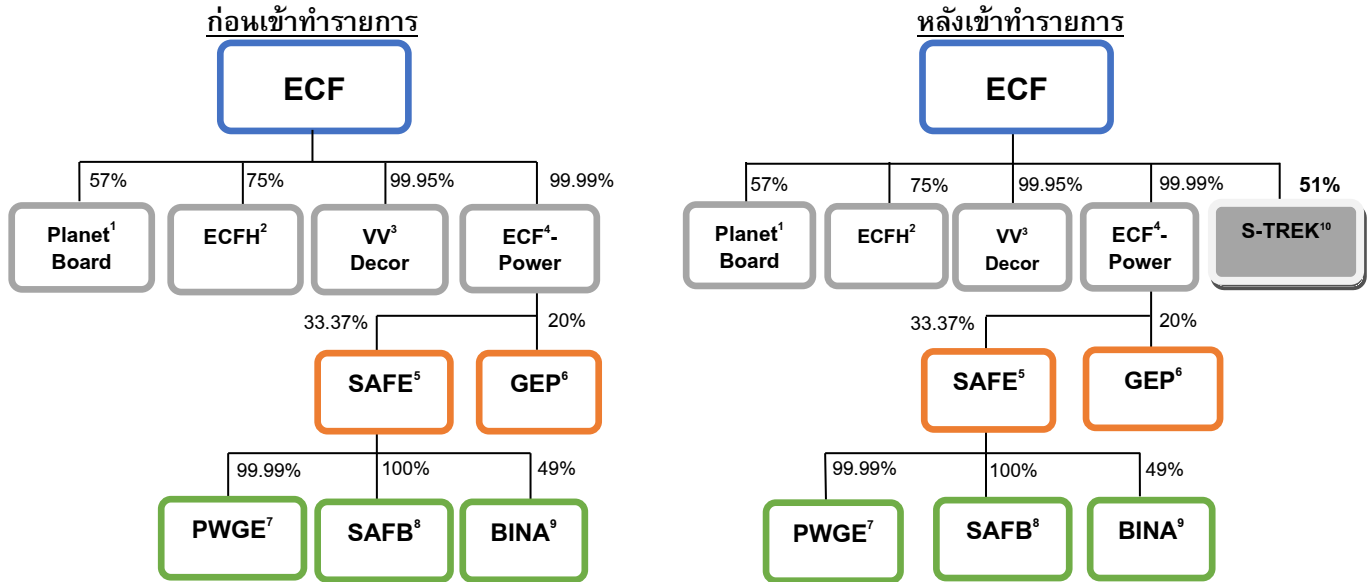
ก่อนเข้าทำรายการ

ECF

57%
75%
99.95%
99.99%

Planet$^1$ Board
ECFH$^2$
VV$^3$ Decor
ECF$^4$-Power

33.37%
20%

SAFE$^5$
GEP$^6$

99.99%
100%
49%

PWGE$^7$
SAFB$^8$
BINA$^9$

หลังเข้าทำรายการ

ECF

57%
75%
99.95%
99.99%
51%

Planet$^1$ Board
ECFH$^2$
VV$^3$ Decor
ECF$^4$-Power
S-TREK$^{10}$

33.37%
20%

SAFE$^5$
GEP$^6$

99.99%
100%
49%

PWGE$^7$
SAFB$^8$
BINA$^9$